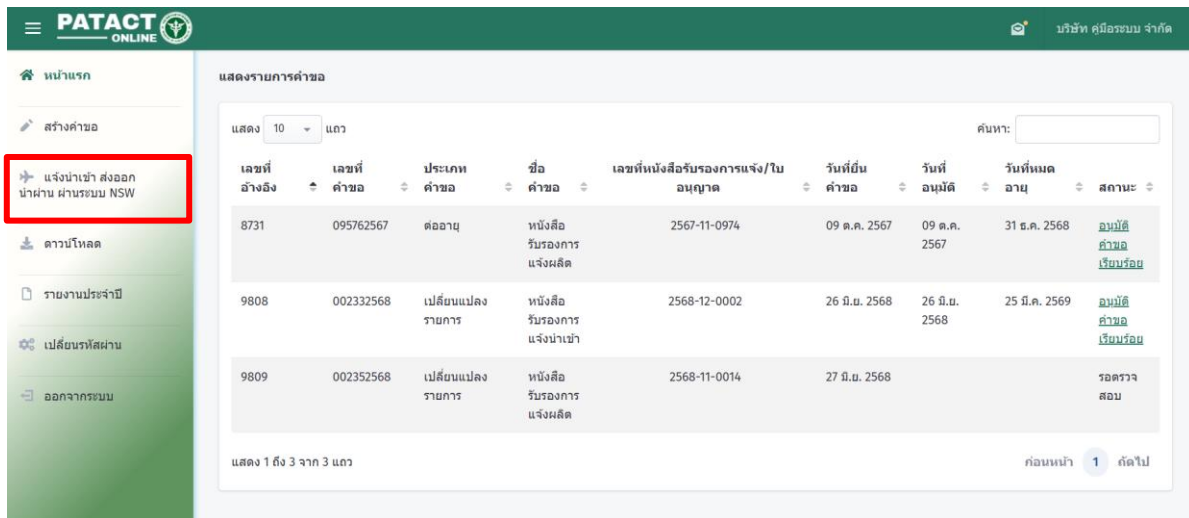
PATACT ONLINE

บริษัท คู่มือระบบ จำกัด

หน้าแรก
สร้างคำขอ
แจ้งนำเข้า ส่งออก นำผ่าน ผ่านระบบ NSW
ดาวน์โหลด
รายงานประจำปี
เปลี่ยนรหัสผ่าน
ออกจากระบบ

แสดงรายการคำขอ

แสดง 10 แถว

ค้นหา:

| เลขที่อ้างอิง | เลขที่คำขอ | ประเภทคำขอ | ชื่อคำขอ | เลขที่หนังสือรับรองการแจ้ง/ใบอนุญาต | วันที่ยื่นคำขอ | วันที่อนุมัติ | วันที่หมดอายุ | สถานะ |
|---|---|---|---|---|---|---|---|---|
| 8731 | 095762567 | ต่ออายุ | หนังสือรับรองการแจ้งผลิต | 2567-11-0974 | 09 ต.ค. 2567 | 09 ต.ค. 2567 | 31 ธ.ค. 2568 | อนุมัติคำขอเรียบร้อย |
| 9808 | 002332568 | เปลี่ยนแปลงรายการ | หนังสือรับรองการแจ้งนำเข้า | 2568-12-0002 | 26 มิ.ย. 2568 | 26 มิ.ย. 2568 | 25 มี.ค. 2569 | อนุมัติคำขอเรียบร้อย |
| 9809 | 002352568 | เปลี่ยนแปลงรายการ | หนังสือรับรองการแจ้งผลิต | 2568-11-0014 | 27 มิ.ย. 2568 | | | รอตรวจสอบ |

แสดง 1 ถึง 3 จาก 3 แถว

ก่อนหน้า 1 ถัดไป